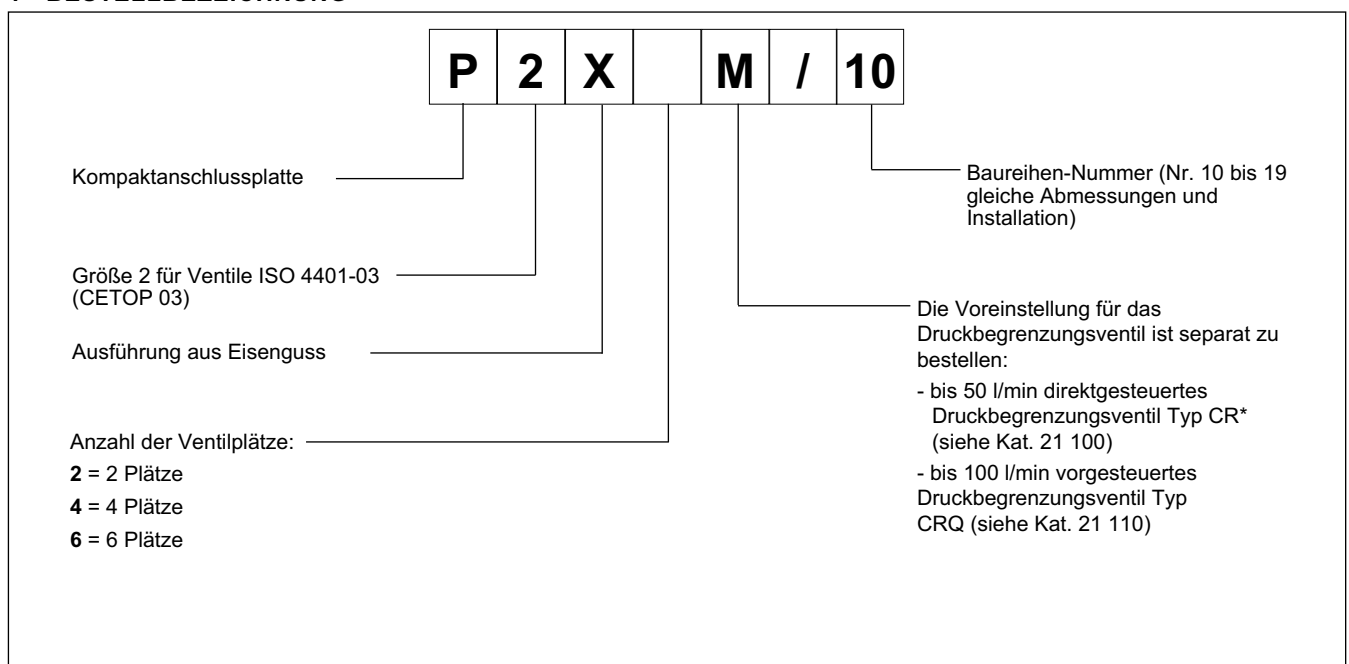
1 - BESTELLBEZEICHNUNG

| P | 2 | X |  | M | / | 10 |
|---|---|---|---|---|---|---|

Kompaktanschlussplatte

Größe 2 für Ventile ISO 4401-03 (CETOP 03)

Ausführung aus Eisenguss

Anzahl der Ventilplätze:
**2** = 2 Plätze
**4** = 4 Plätze
**6** = 6 Plätze

Baureihen-Nummer (Nr. 10 bis 19 gleiche Abmessungen und Installation)

Die Voreinstellung für das Druckbegrenzungsventil ist separat zu bestellen:
- bis 50 l/min direktgesteuertes Druckbegrenzungsventil Typ CR* (siehe Kat. 21 100)
- bis 100 l/min vorgesteuertes Druckbegrenzungsventil Typ CRQ (siehe Kat. 21 110)